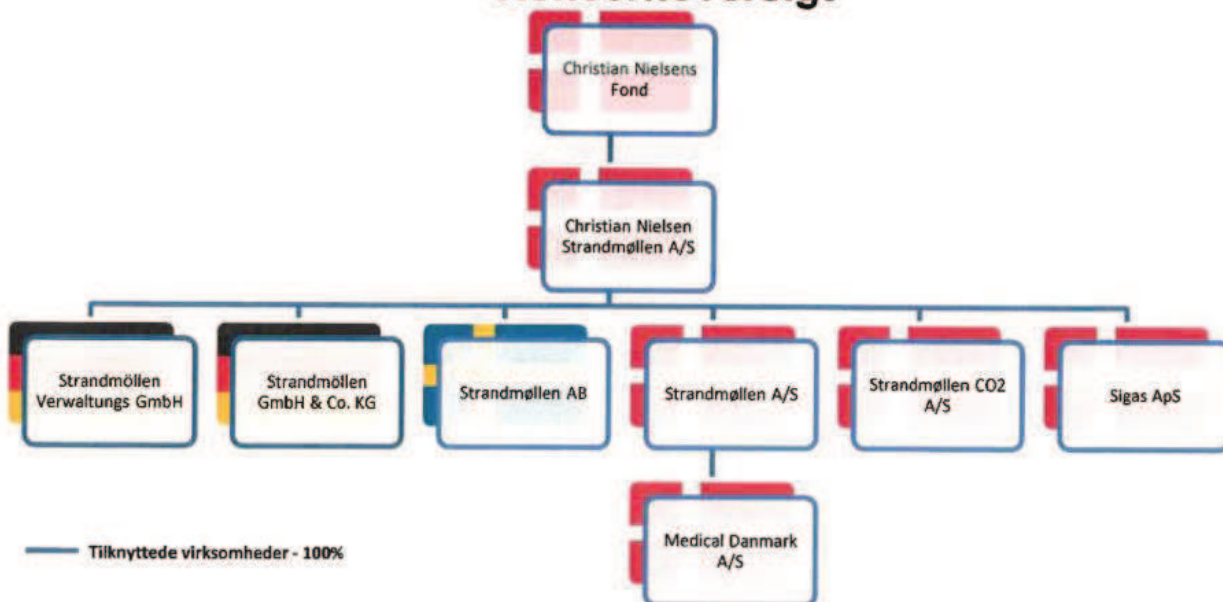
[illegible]

Christian Nielsens Fond

Christian Nielsen Strandmøllen A/S

Strandmöllen Verwaltungs GmbH

Strandmöllen GmbH & Co. KG

Strandmøllen AB

Strandmøllen A/S

Strandmøllen CO2 A/S

Sigas ApS

Medical Danmark A/S

Tilknyttede virksomheder - 100%